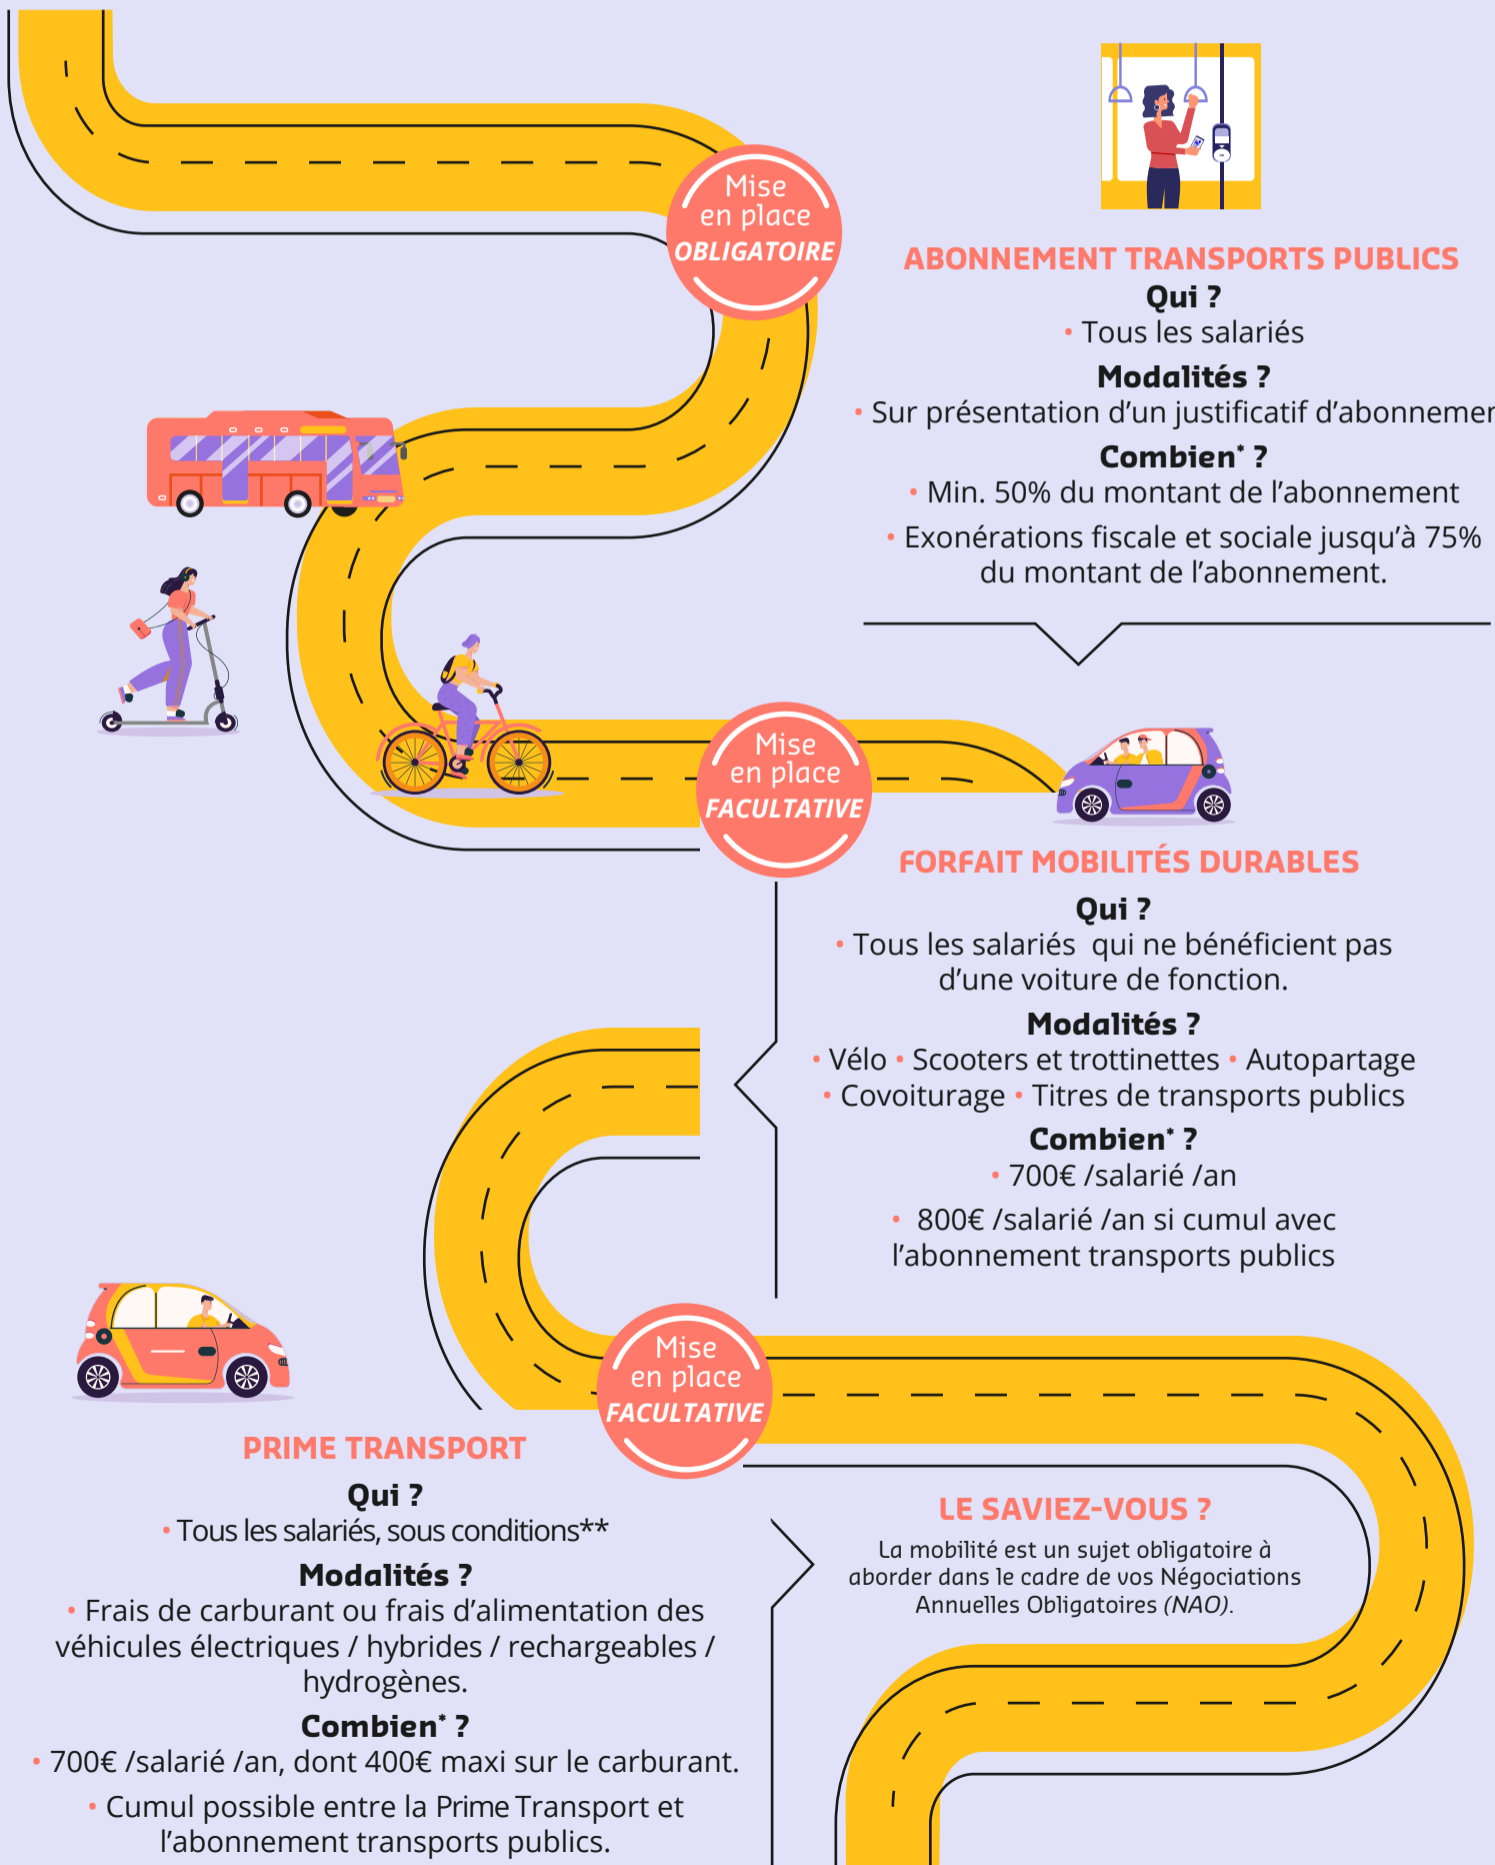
Mise en place OBLIGATOIRE

ABONNEMENT TRANSPORTS PUBLICS

Qui ?
• Tous les salariés

Modalités ?
• Sur présentation d'un justificatif d'abonnemen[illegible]

Combien* ?
• Min. 50% du montant de l'abonnement
• Exonérations fiscale et sociale jusqu'à 75% du montant de l'abonnement.

Mise en place FACULTATIVE

FORFAIT MOBILITÉS DURABLES

Qui ?
• Tous les salariés qui ne bénéficient pas d'une voiture de fonction.

Modalités ?
• Vélo • Scooters et trottinettes • Autopartage
• Covoiturage • Titres de transports publics

Combien* ?
• 700€ /salarié /an
• 800€ /salarié /an si cumul avec l'abonnement transports publics

Mise en place FACULTATIVE

PRIME TRANSPORT

Qui ?
• Tous les salariés, sous conditions**

Modalités ?
• Frais de carburant ou frais d'alimentation des véhicules électriques / hybrides / rechargeables / hydrogènes.

Combien* ?
• 700€ /salarié /an, dont 400€ maxi sur le carburant.
• Cumul possible entre la Prime Transport et l'abonnement transports publics.

LE SAVIEZ-VOUS ?
La mobilité est un sujet obligatoire à aborder dans le cadre de vos Négociations Annuelles Obligatoires (NAO).